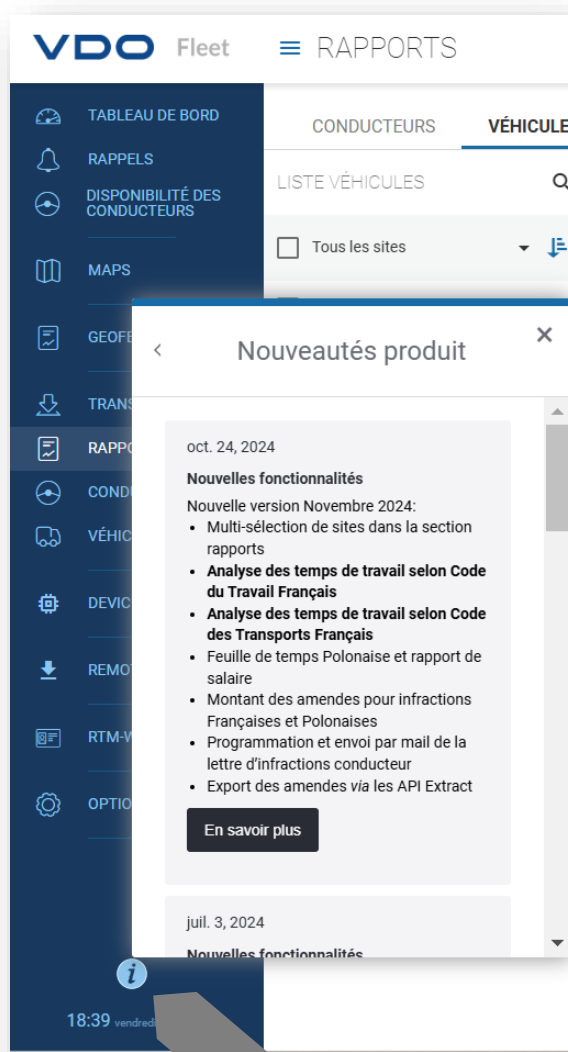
VDO Fleet ≡ RAPPORTS

TABLEAU DE BORD
RAPPELS
DISPONIBILITÉ DES CONDUCTEURS
MAPS
GEOFE
TRANS
RAPPO
CONDU
VÉHIC
DEVIC
REMO
RTM-V
OPTIO

CONDUCTEURS VÉHICULE
LISTE VÉHICULES
Tous les sites

Nouveautés produit

oct. 24, 2024
Nouvelles fonctionnalités
Nouvelle version Novembre 2024:
• Multi-sélection de sites dans la section rapports
• Analyse des temps de travail selon Code du Travail Français
• Analyse des temps de travail selon Code des Transports Français
• Feuille de temps Polonaise et rapport de salaire
• Montant des amendes pour infractions Françaises et Polonaises
• Programmation et envoi par mail de la lettre d'infractions conducteur
• Export des amendes via les API Extract
En savoir plus

juil. 3, 2024
Nouvelles fonctionnalités

18:39 vendredi